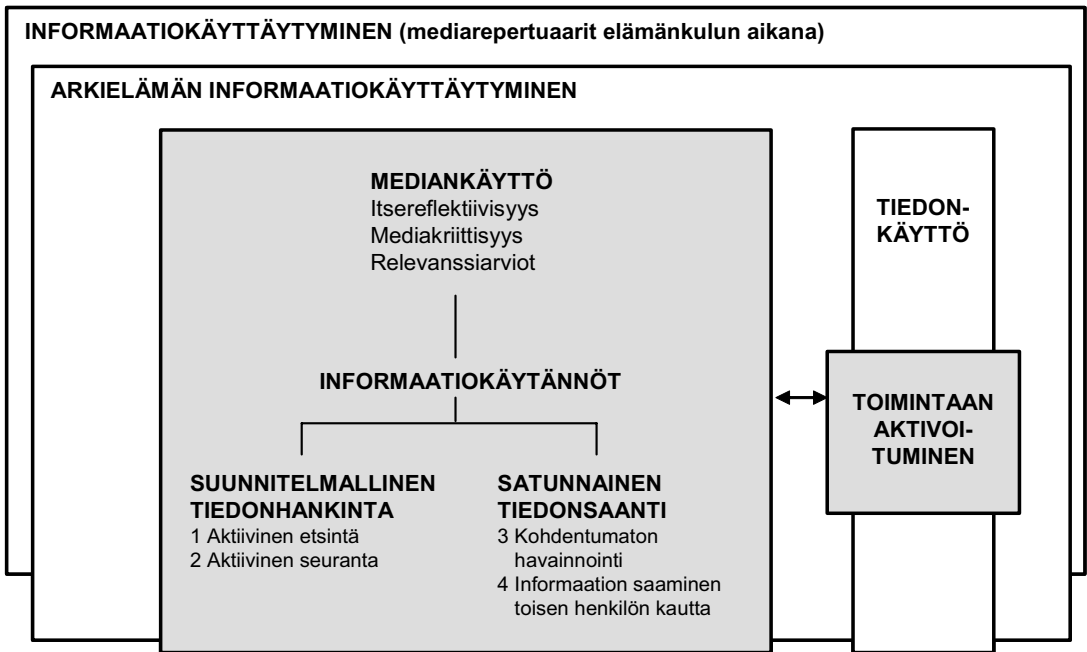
INFORMAATIOKÄYTTÄYTYMINEN (mediarepertuaarit elämänkulun aikana)

ARKIELÄMÄN INFORMAATIOKÄYTTÄYTYMINEN

MEDIANKÄYTTÖ
Itsereflektiivisyys
Mediakriittisyys
Relevanssiarviot

INFORMAATIOKÄYTÄNNÖT

SUUNNITELMALLINEN TIEDONHANKINTA
1 Aktiivinen etsintä
2 Aktiivinen seuranta

SATUNNAINEN TIEDONSAANTI
3 Kohdentumaton havainnointi
4 Informaation saaminen toisen henkilön kautta

TIEDON-KÄYTTÖ

TOIMINTAAN AKTIVOI-TUMINEN